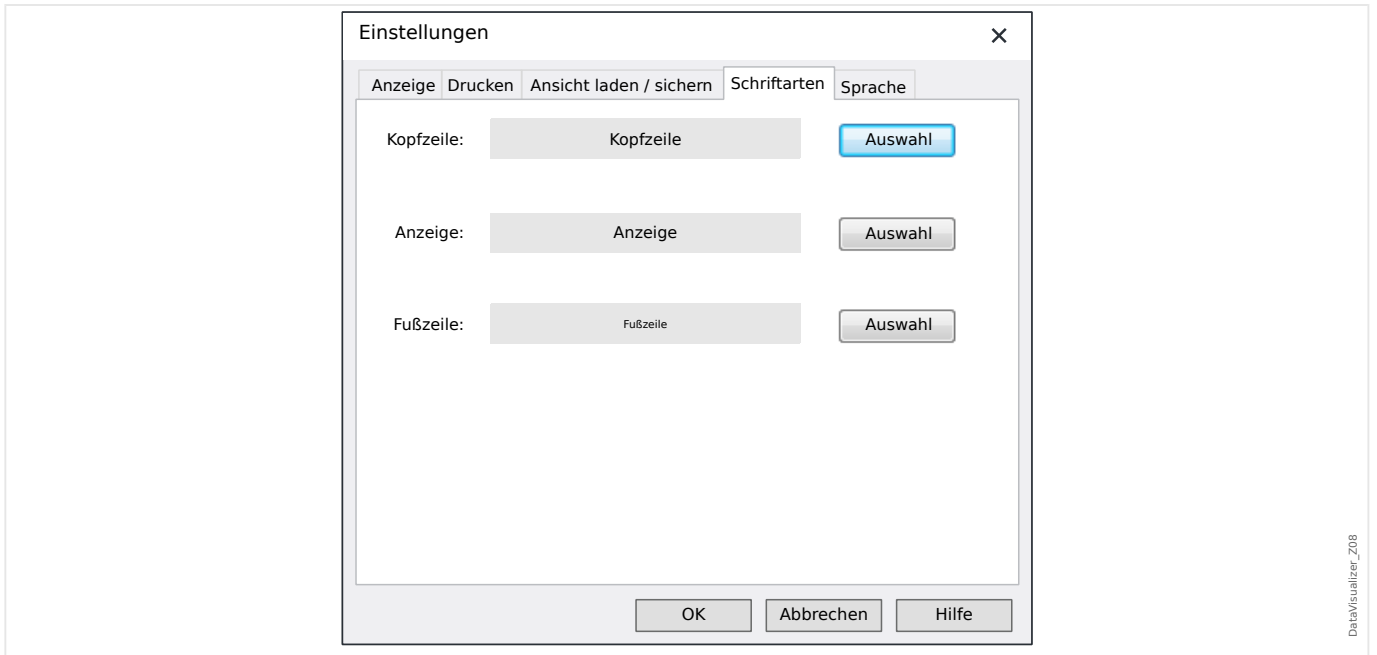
Einstellungen ×

Anzeige | Drucken | Ansicht laden / sichern | Schriftarten | Sprache

Kopfzeile: Kopfzeile Auswahl

Anzeige: Anzeige Auswahl

Fußzeile: Fußzeile Auswahl

OK Abbrechen Hilfe

DataVisualizer_Z08